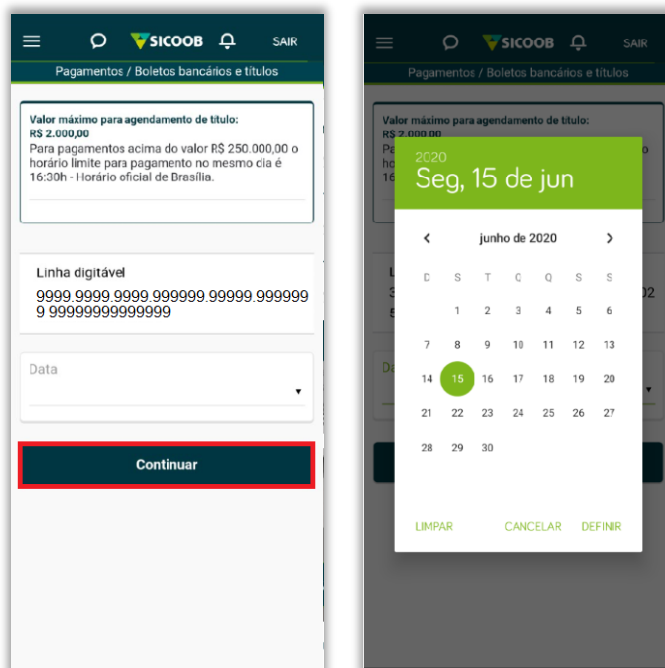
SICOOB SAIR

Pagamentos / Boletos bancários e títulos

Valor máximo para agendamento de título: R$ 2.000,00

Para pagamentos acima do valor R$ 250.000,00 o horário limite para pagamento no mesmo dia é 16:30h - Horário oficial de Brasília.

Linha digitável

9999.9999.9999.999999.99999.999999 9 99999999999999

Data

Continuar

SICOOB SAIR

Pagamentos / Boletos bancários e títulos

Valor máximo para agendamento de título: R$ 2.000,00

Para

ho

16

2020

Seg, 15 de jun

junho de 2020

| D | S | T | Q | Q | S | S |
|---|---|---|---|---|---|---|
|  | 1 | 2 | 3 | 4 | 5 | 6 |
| 7 | 8 | 9 | 10 | 11 | 12 | 13 |
| 14 | 15 | 16 | 17 | 18 | 19 | 20 |
| 21 | 22 | 23 | 24 | 25 | 26 | 27 |
| 28 | 29 | 30 |  |  |  |  |

LIMPAR CANCELAR DEFINIR